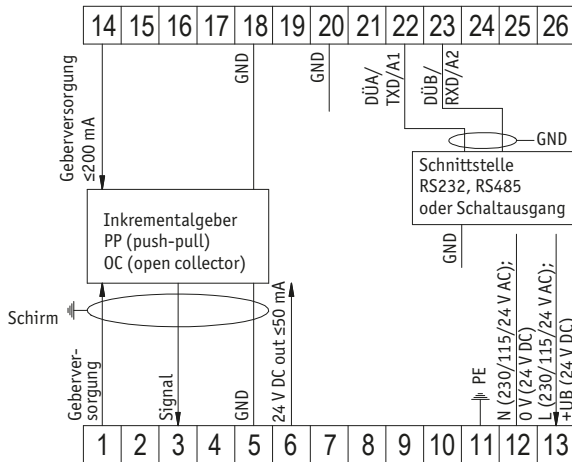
14 15 16 17 18 19 20 21 22 23 24 25 26

Geberversorgung ≤200 mA

GND

GND

DÜA/ TXD/A1

DÜB/ RXD/A2

GND

Schnittstelle RS232, RS485 oder Schaltausgang

Inkrementalgeber PP (push-pull) OC (open collector)

GND

Schirm

Geberversorgung

Signal

GND

24 V DC out ≤50 mA

PE

N (230/115/24 V AC); 0 V (24 V DC)

L (230/115/24 V AC); +UB (24 V DC)

1 2 3 4 5 6 7 8 9 10 11 12 13